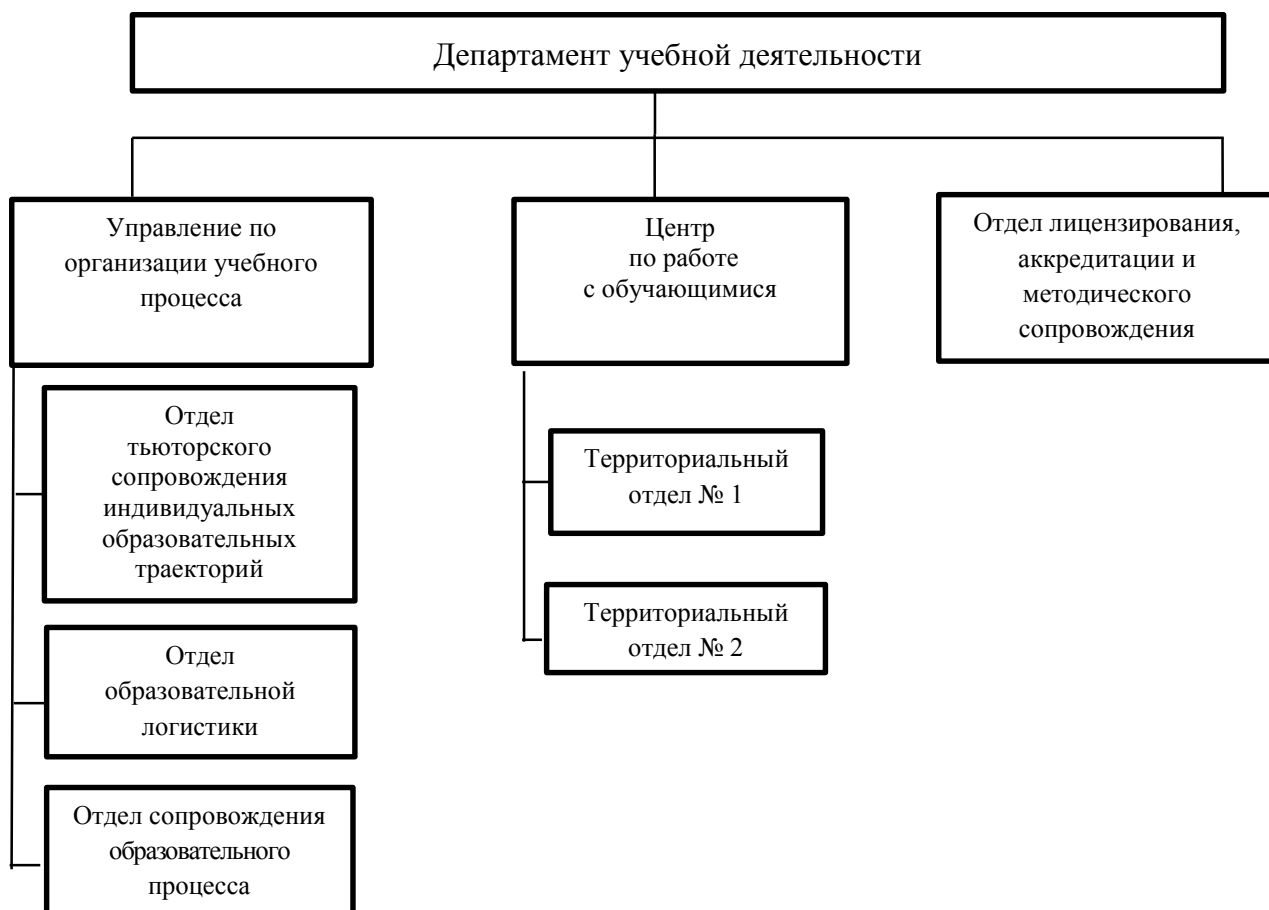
Департамент учебной деятельности

Управление по организации учебного процесса

Центр по работе с обучающимися

Отдел лицензирования, аккредитации и методического сопровождения

Отдел тьюторского сопровождения индивидуальных образовательных траекторий

Отдел образовательной логистики

Отдел сопровождения образовательного процесса

Территориальный отдел № 1

Территориальный отдел № 2